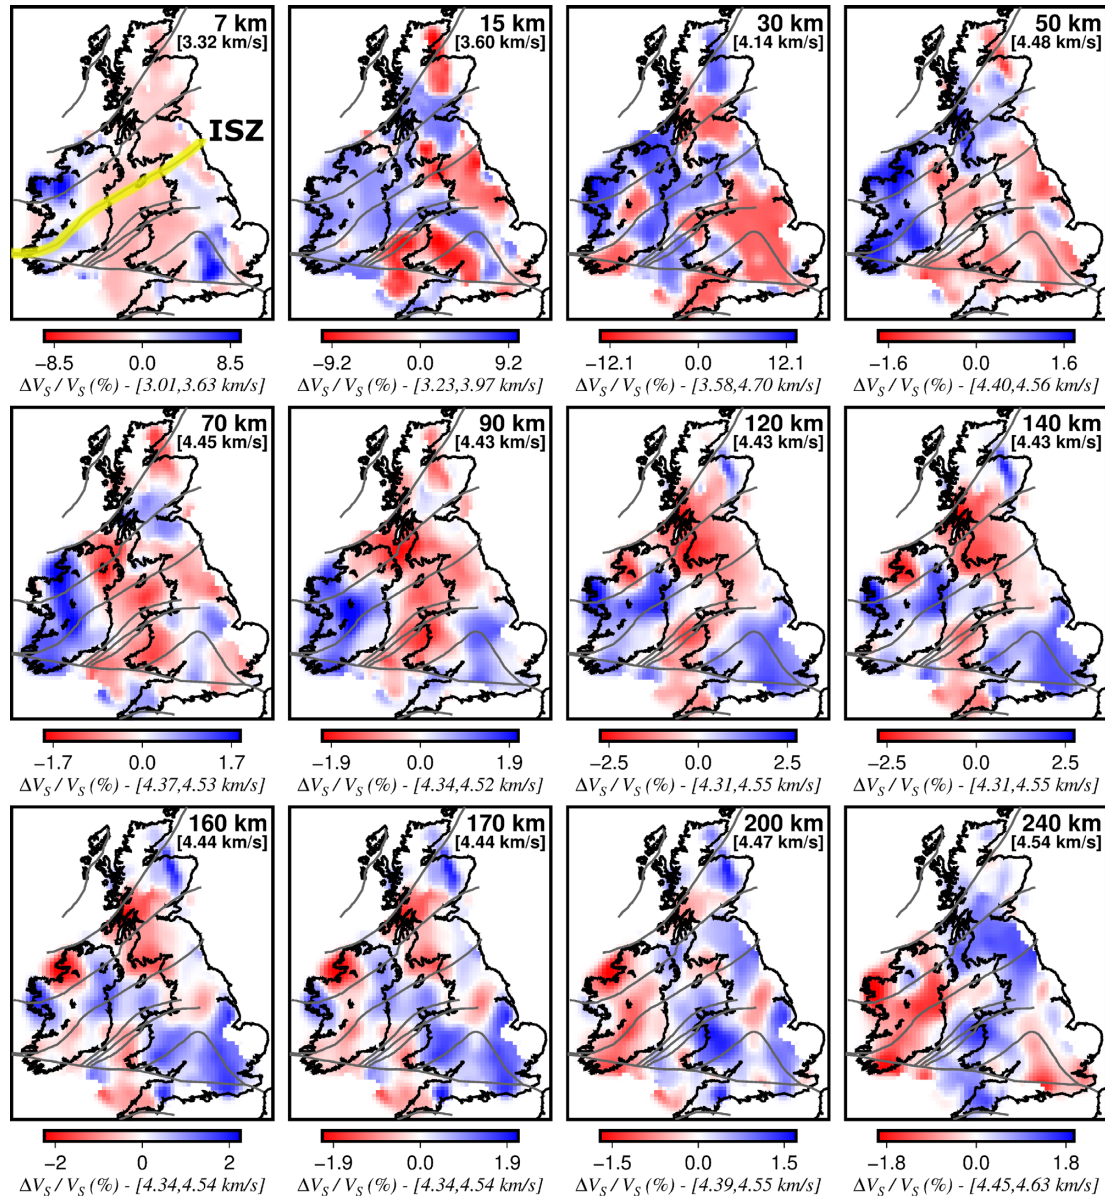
7 km
[3.32 km/s]
ISZ
−8.5 0.0 8.5
$\Delta V_S / V_S$ (%) - [3.01,3.63 km/s]

15 km
[3.60 km/s]
−9.2 0.0 9.2
$\Delta V_S / V_S$ (%) - [3.23,3.97 km/s]

30 km
[4.14 km/s]
−12.1 0.0 12.1
$\Delta V_S / V_S$ (%) - [3.58,4.70 km/s]

50 km
[4.48 km/s]
−1.6 0.0 1.6
$\Delta V_S / V_S$ (%) - [4.40,4.56 km/s]

70 km
[4.45 km/s]
−1.7 0.0 1.7
$\Delta V_S / V_S$ (%) - [4.37,4.53 km/s]

90 km
[4.43 km/s]
−1.9 0.0 1.9
$\Delta V_S / V_S$ (%) - [4.34,4.52 km/s]

120 km
[4.43 km/s]
−2.5 0.0 2.5
$\Delta V_S / V_S$ (%) - [4.31,4.55 km/s]

140 km
[4.43 km/s]
−2.5 0.0 2.5
$\Delta V_S / V_S$ (%) - [4.31,4.55 km/s]

160 km
[4.44 km/s]
−2 0 2
$\Delta V_S / V_S$ (%) - [4.34,4.54 km/s]

170 km
[4.44 km/s]
−1.9 0.0 1.9
$\Delta V_S / V_S$ (%) - [4.34,4.54 km/s]

200 km
[4.47 km/s]
−1.5 0.0 1.5
$\Delta V_S / V_S$ (%) - [4.39,4.55 km/s]

240 km
[4.54 km/s]
−1.8 0.0 1.8
$\Delta V_S / V_S$ (%) - [4.45,4.63 km/s]